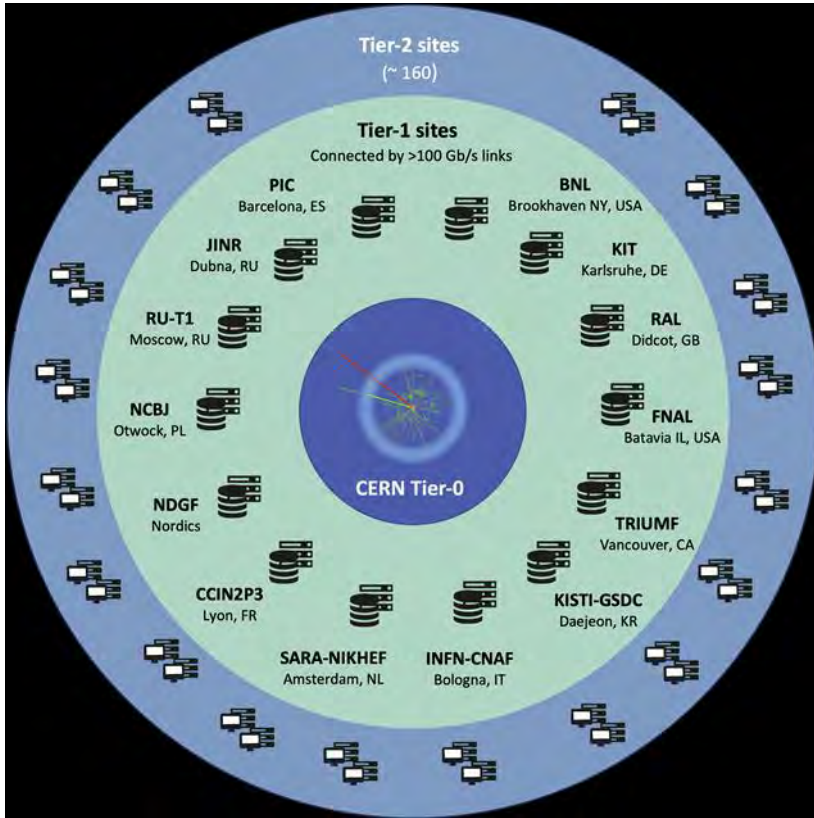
Tier-2 sites
(~ 160)

Tier-1 sites
Connected by >100 Gb/s links

PIC
Barcelona, ES

BNL
Brookhaven NY, USA

JINR
Dubna, RU

KIT
Karlsruhe, DE

RU-T1
Moscow, RU

RAL
Didcot, GB

NCBJ
Otwock, PL

FNAL
Batavia IL, USA

CERN Tier-0

NDGF
Nordics

TRIUMF
Vancouver, CA

CCIN2P3
Lyon, FR

KISTI-GSDC
Daejeon, KR

SARA-NIKHEF
Amsterdam, NL

INFN-CNAF
Bologna, IT